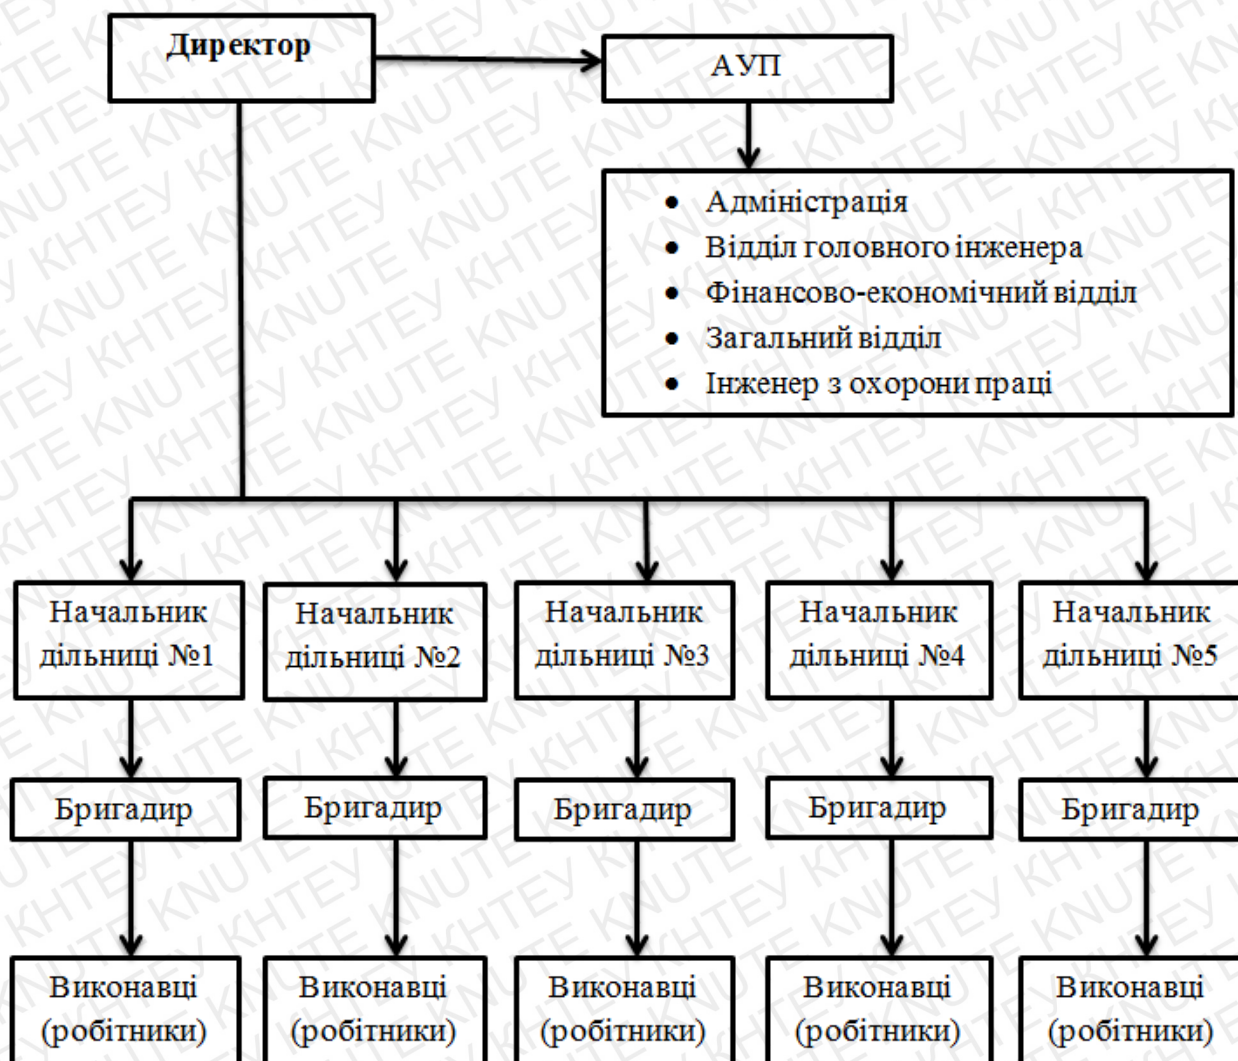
Директор

АУП

- Адміністрація
- Відділ головного інженера
- Фінансово-економічний відділ
- Загальний відділ
- Інженер з охорони праці

Начальник дільниці №1

Начальник дільниці №2

Начальник дільниці №3

Начальник дільниці №4

Начальник дільниці №5

Бригадир

Бригадир

Бригадир

Бригадир

Бригадир

Виконавці (робітники)

Виконавці (робітники)

Виконавці (робітники)

Виконавці (робітники)

Виконавці (робітники)

KHTEY KNUTE